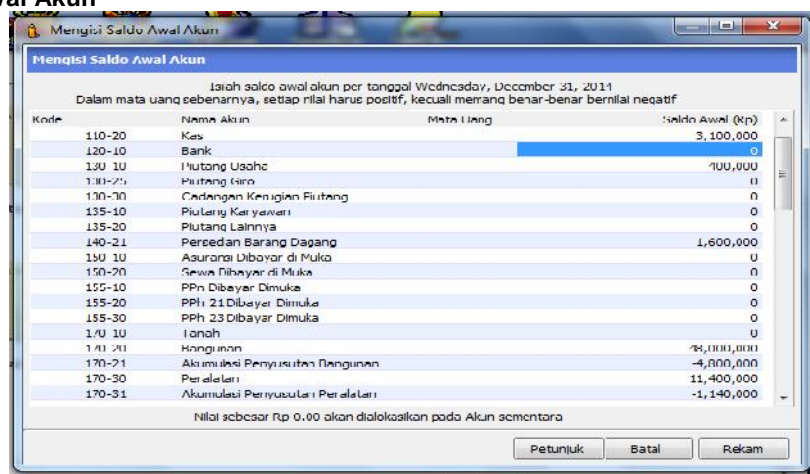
wal Akun

Mengisi Saldo Awal Akun

Mengisi Saldo Awal Akun

Isilah saldo awal akun per tanggal Wednesday, December 31, 2014
Dalam mata uang sebenarnya, setiap nilai harus positif, kecuali memang benar-benar bernilai negatif

| Kode | Nama Akun | Mata Uang | Saldo Awal (Rp) |
|---|---|---|---|
| 110-20 | Kas | | 3,100,000 |
| 120-10 | Bank | | 0 |
| 130-10 | Piutang Usaha | | 400,000 |
| 130-25 | Piutang Giro | | 0 |
| 130-30 | Cadangan Kerugian Piutang | | 0 |
| 135-10 | Piutang Karyawan | | 0 |
| 135-20 | Piutang Lainnya | | 0 |
| 140-21 | Persedan Barang Dagang | | 1,600,000 |
| 150-10 | Asuransi Dibayar di Muka | | 0 |
| 150-20 | Sewa Dibayar di Muka | | 0 |
| 155-10 | PPn Dibayar Dimuka | | 0 |
| 155-20 | PPh 21 Dibayar Dimuka | | 0 |
| 155-30 | PPh 23 Dibayar Dimuka | | 0 |
| 170-10 | Tanah | | 0 |
| 170-20 | Bangunan | | 48,000,000 |
| 170-21 | Akumulasi Penyusutan Bangunan | | -4,800,000 |
| 170-30 | Peralatan | | 11,400,000 |
| 170-31 | Akumulasi Penyusutan Peralatan | | -1,140,000 |

Nilai sebesar Rp 0.00 akan dialokasikan pada Akun sementara

Petunjuk Batal Rekam